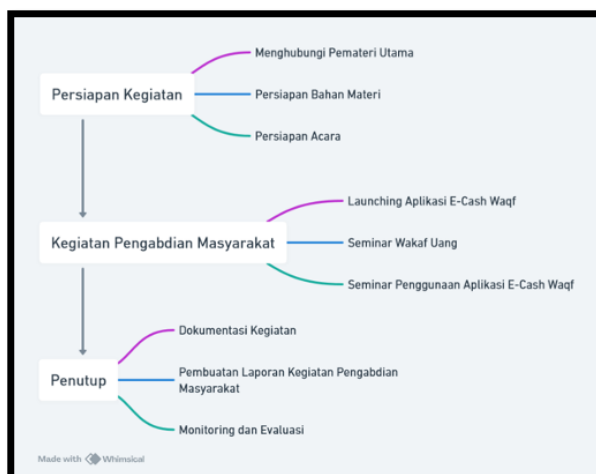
Persiapan Kegiatan

Menghubungi Pemateri Utama

Persiapan Bahan Materi

Persiapan Acara

Kegiatan Pengabdian Masyarakat

Launching Aplikasi E-Cash Waqf

Seminar Wakaf Uang

Seminar Penggunaan Aplikasi E-Cash Waqf

Penutup

Dokumentasi Kegiatan

Pembuatan Laporan Kegiatan Pengabdian Masyarakat

Monitoring dan Evaluasi

Made with Whimsical